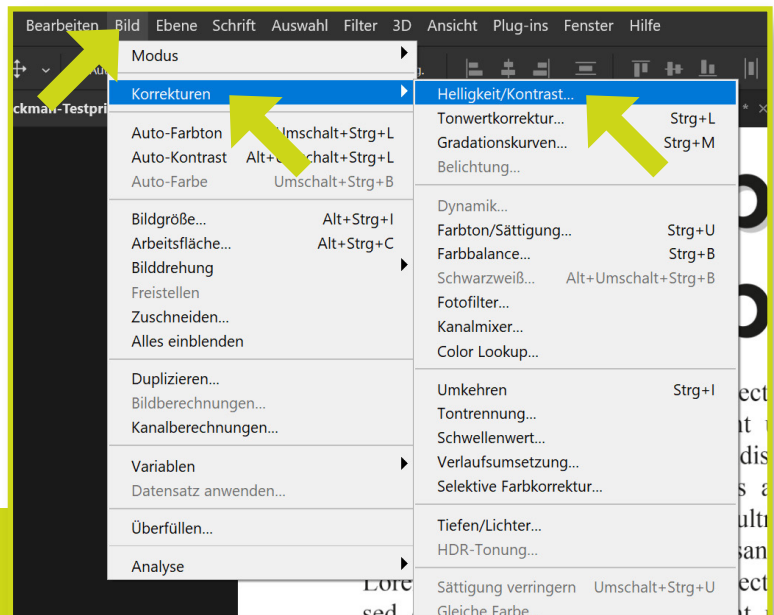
Bearbeiten Bild Ebene Schrift Auswahl Filter 3D Ansicht Plug-ins Fenster Hilfe

ckman-Testpri

Modus
Korrekturen
Auto-Farbton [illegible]mschalt+Strg+L
Auto-Kontrast Alt+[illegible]chalt+Strg+L
Auto-Farbe Umschalt+Strg+B
Bildgröße... Alt+Strg+I
Arbeitsfläche... Alt+Strg+C
Bilddrehung
Freistellen
Zuschneiden...
Alles einblenden
Duplizieren...
Bildberechnungen...
Kanalberechnungen...
Variablen
Datensatz anwenden...
Überfüllen...
Analyse

Helligkeit/Kontrast...
Tonwertkorrektur... Strg+L
Gradationskurven... Strg+M
Belichtung...
Dynamik...
Farbton/Sättigung... Strg+U
Farbbalance... Strg+B
Schwarzweiß... Alt+Umschalt+Strg+B
Fotofilter...
Kanalmixer...
Color Lookup...
Umkehren Strg+I
Tontrennung...
Schwellenwert...
Verlaufsumsetzung...
Selektive Farbkorrektur...
Tiefen/Lichter...
HDR-Tonung...
Sättigung verringern Umschalt+Strg+U
Gleiche Farbe...

Lore
sed